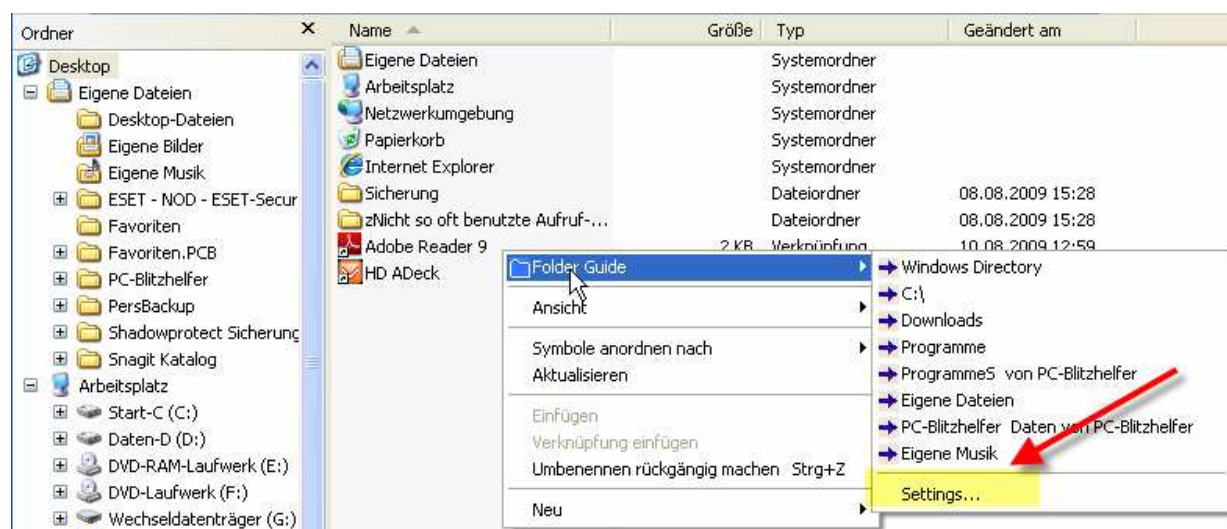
Ordner ×

Desktop
Eigene Dateien
Desktop-Dateien
Eigene Bilder
Eigene Musik
ESET - NOD - ESET-Secur
Favoriten
Favoriten.PCB
PC-Blitzhelfer
PersBackup
Shadowprotect Sicherung
Snagit Katalog
Arbeitsplatz
Start-C (C:)
Daten-D (D:)
DVD-RAM-Laufwerk (E:)
DVD-Laufwerk (F:)
Wechseldatenträger (G:)

| Name | Größe | Typ | Geändert am |
|---|---|---|---|
| Eigene Dateien | | Systemordner | |
| Arbeitsplatz | | Systemordner | |
| Netzwerkumgebung | | Systemordner | |
| Papierkorb | | Systemordner | |
| Internet Explorer | | Systemordner | |
| Sicherung | | Dateiordner | 08.08.2009 15:28 |
| zNicht so oft benutzte Aufruf-... | | Dateiordner | 08.08.2009 15:28 |
| Adobe Reader 9 | 2 KB | Verknüpfung | 10.08.2009 12:59 |
| HD ADeck | | | |

Folder Guide
Ansicht
Symbole anordnen nach
Aktualisieren
Einfügen
Verknüpfung einfügen
Umbenennen rückgängig machen Strg+Z
Neu

Windows Directory
C:\
Downloads
Programme
ProgrammeS von PC-Blitzhelfer
Eigene Dateien
PC-Blitzhelfer Daten von PC-Blitzhelfer
Eigene Musik
Settings...